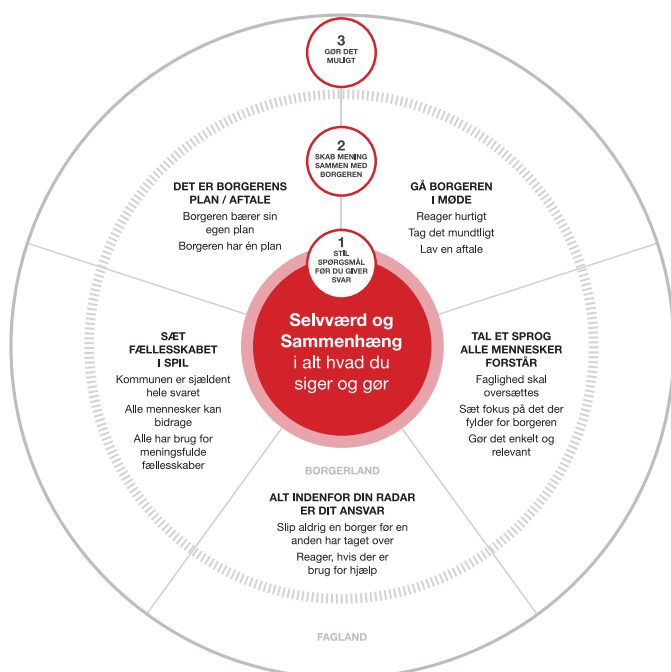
3
GØR DET MULIGT

2
SKAB MENING SAMMEN MED BORGEREN

1
STIL SPØRGSMÅL FØR DU GIVER SVAR

DET ER BORGERENS PLAN / AFTALE
Borgeren bærer sin egen plan
Borgeren har én plan

GÅ BORGEREN I MØDE
Reager hurtigt
Tag det mundtligt
Lav en aftale

Selvværd og Sammenhæng
i alt hvad du siger og gør

SÆT FÆLLESSKABET I SPIL
Kommunen er sjældent hele svaret
Alle mennesker kan bidrage
Alle har brug for meningsfulde fællesskaber

TAL ET SPROG ALLE MENNESKER FORSTÅR
Faglighed skal oversættes
Sæt fokus på det der fylder for borgeren
Gør det enkelt og relevant

BORGERLAND

ALT INDENFOR DIN RADAR ER DIT ANSVAR
Slip aldrig en borger før en anden har taget over
Reager, hvis der er brug for hjælp

FAGLAND